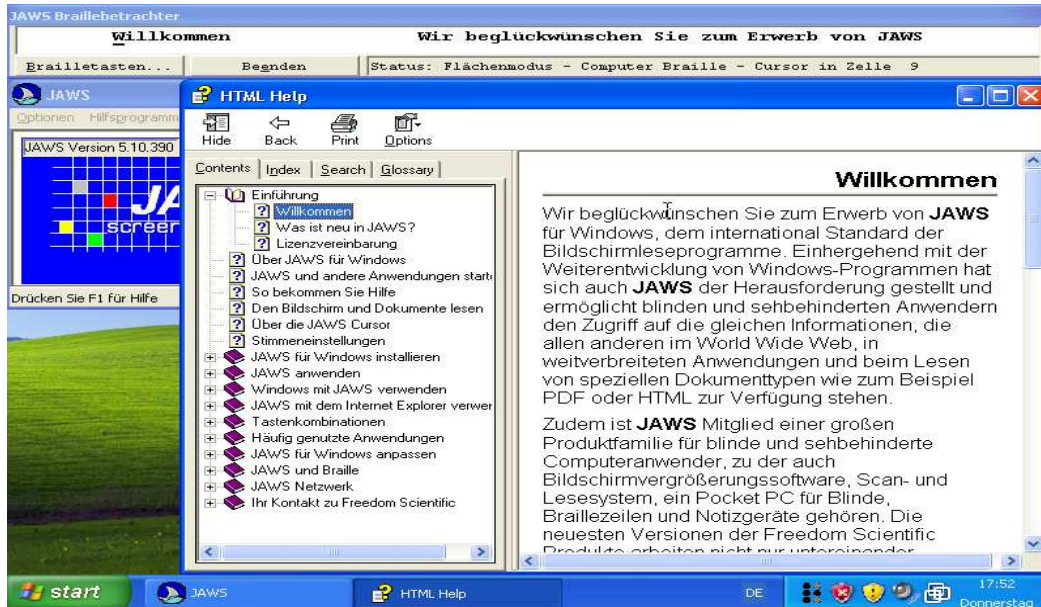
JAWS Braillebetrachter

Willkommen Wir beglückwünschen Sie zum Erwerb von JAWS

Brailletasten... Beenden Status: Flächenmodus - Computer Braille - Cursor in Zelle 9

JAWS

Optionen Hilfsprogramm

JAWS Version 5.10.390

JA

screen

Drücken Sie F1 für Hilfe

HTML Help

Hide Back Print Options

Contents Index Search Glossary

Einführung
Willkommen
Was ist neu in JAWS?
Lizenzvereinbarung
Über JAWS für Windows
JAWS und andere Anwendungen start
So bekommen Sie Hilfe
Den Bildschirm und Dokumente lesen
Über die JAWS Cursor
Stimmeneinstellungen
JAWS für Windows installieren
JAWS anwenden
Windows mit JAWS verwenden
JAWS mit dem Internet Explorer verwer
Tastenkombinationen
Häufig genutzte Anwendungen
JAWS für Windows anpassen
JAWS und Braille
JAWS Netzwerk
Ihr Kontakt zu Freedom Scientific

Willkommen

Wir beglückwünschen Sie zum Erwerb von JAWS für Windows, dem international Standard der Bildschirmleseprogramme. Einhergehend mit der Weiterentwicklung von Windows-Programmen hat sich auch JAWS der Herausforderung gestellt und ermöglicht blinden und sehbehinderten Anwendern den Zugriff auf die gleichen Informationen, die allen anderen im World Wide Web, in weitverbreiteten Anwendungen und beim Lesen von speziellen Dokumenttypen wie zum Beispiel PDF oder HTML zur Verfügung stehen.

Zudem ist JAWS Mitglied einer großen Produktfamilie für blinde und sehbehinderte Computeranwender, zu der auch Bildschirmvergrößerungssoftware, Scan- und Lesesystem, ein Pocket PC für Blinde, Braillezeilen und Notizgeräte gehören. Die neuesten Versionen der Freedom Scientific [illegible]

start JAWS HTML Help DE 17:52 Donnerstag